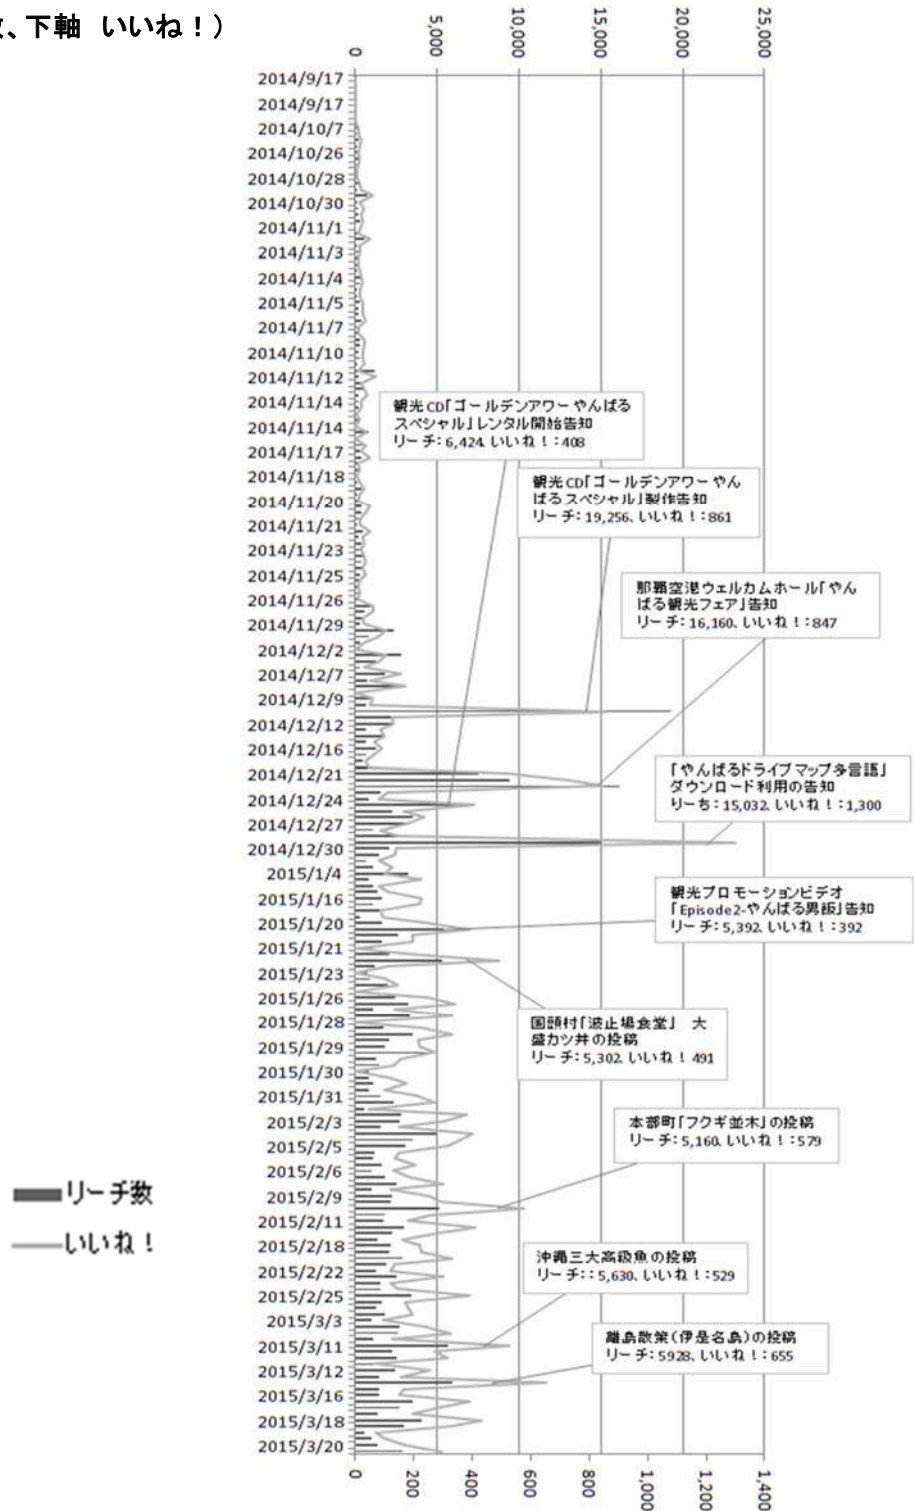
、下軸 いいね！）

0
5,000
10,000
15,000
20,000
25,000

2014/9/17
2014/9/17
2014/10/7
2014/10/26
2014/10/28
2014/10/30
2014/11/1
2014/11/3
2014/11/4
2014/11/5
2014/11/7
2014/11/10
2014/11/12
2014/11/14
2014/11/14
2014/11/17
2014/11/18
2014/11/20
2014/11/21
2014/11/23
2014/11/25
2014/11/26
2014/11/29
2014/12/2
2014/12/7
2014/12/9
2014/12/12
2014/12/16
2014/12/21
2014/12/24
2014/12/27
2014/12/30
2015/1/4
2015/1/16
2015/1/20
2015/1/21
2015/1/23
2015/1/26
2015/1/28
2015/1/29
2015/1/30
2015/1/31
2015/2/3
2015/2/5
2015/2/6
2015/2/9
2015/2/11
2015/2/18
2015/2/22
2015/2/25
2015/3/3
2015/3/11
2015/3/12
2015/3/16
2015/3/18
2015/3/20

観光CD「ゴールデンアワー やんばるスペシャル」レンタル開始告知
リーチ：6,424. いいね！：408

観光CD「ゴールデンアワー やんばるスペシャル」製作告知
リーチ：19,256. いいね！：861

那覇空港ウェルカムホール「やんばる観光フェア」告知
リーチ：16,160. いいね！：847

「やんばるドライブマップ多言語」ダウンロード利用の告知
リーち：15,032. いいね！：1,300

観光プロモーションビデオ「Episode2-やんばる男飯」告知
リーチ：5,392. いいね！：392

国頭村「波止場食堂」 大盛カツ丼の投稿
リーチ：5,302. いいね！ 491

本部町「フクギ並木」の投稿
リーチ：5,160. いいね！：579

沖縄三大高級魚の投稿
リーチ：：5,630. いいね！：529

離島散策（伊是名島）の投稿
リーチ：5928. いいね！：655

リーチ数
いいね！

0
200
400
600
800
1,000
1,200
1,400